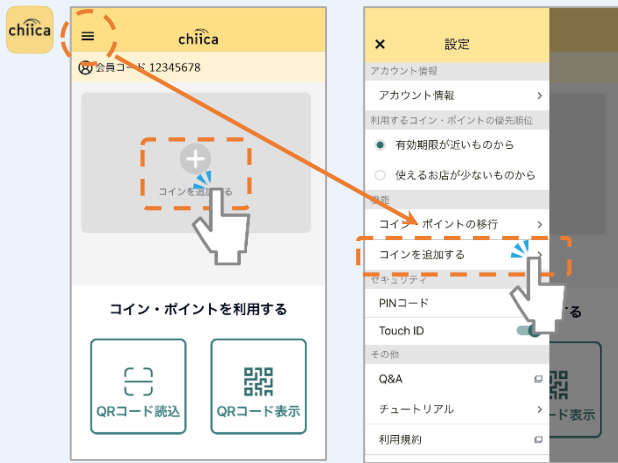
chiica

chiica

会員コード 12345678

コインを追加する

コイン・ポイントを利用する

QRコード読込

QRコード表示

設定

アカウント情報

アカウント情報

利用するコイン・ポイントの優先順位

有効期限が近いものから

使えるお店が少ないものから

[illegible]能

コイン・ポイントの移行

コインを追加する

セキュリティ

PINコード

Touch ID

その他

Q&A

チュートリアル

利用規約

する

ド表示